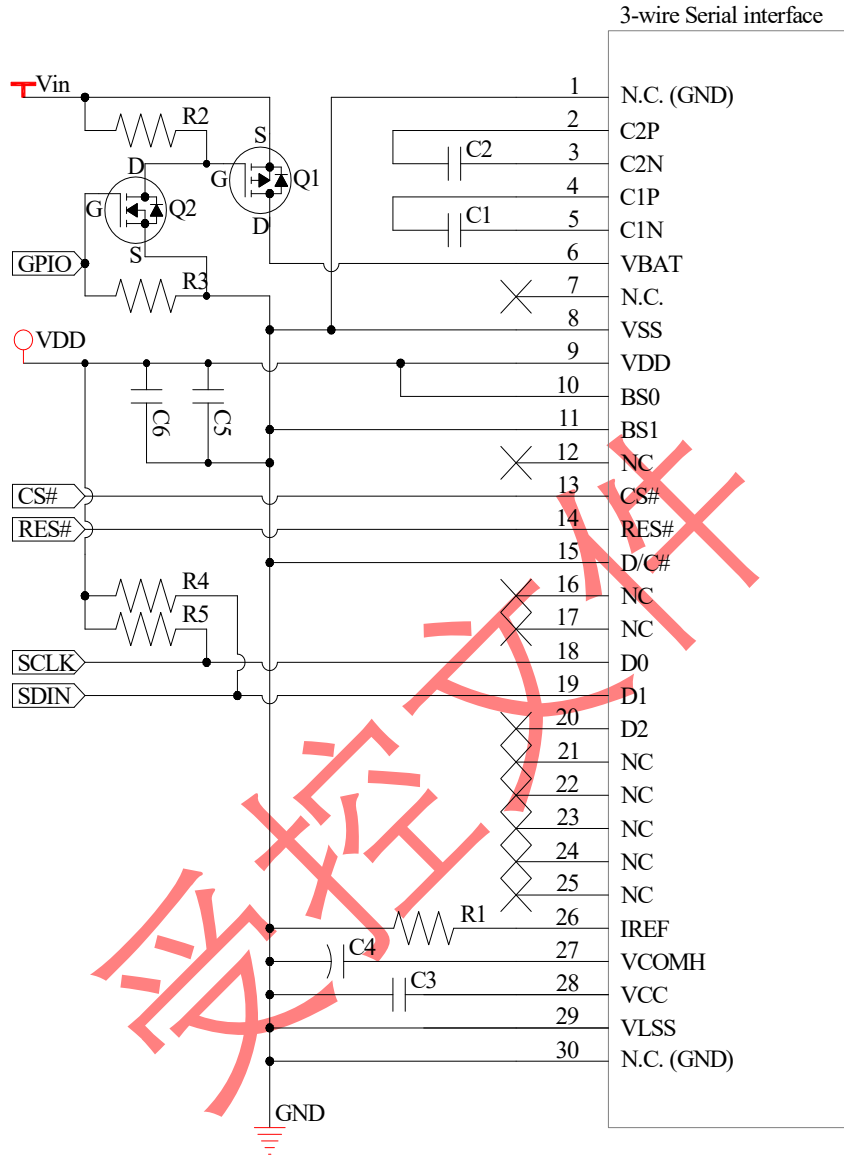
3-wire Serial interface

Vin
R2
S
D
G
Q1
G
Q2
D
S
GPIO
R3
VDD
C6
C5
CS#
RES#
R4
R5
SCLK
SDIN
C2
C1
R1
C4
C3
GND

| | |
|---|---|
| 1 | N.C. (GND) |
| 2 | C2P |
| 3 | C2N |
| 4 | C1P |
| 5 | C1N |
| 6 | VBAT |
| 7 | N.C. |
| 8 | VSS |
| 9 | VDD |
| 10 | BS0 |
| 11 | BS1 |
| 12 | NC |
| 13 | CS# |
| 14 | RES# |
| 15 | D/C# |
| 16 | NC |
| 17 | NC |
| 18 | D0 |
| 19 | D1 |
| 20 | D2 |
| 21 | NC |
| 22 | NC |
| 23 | NC |
| 24 | NC |
| 25 | NC |
| 26 | IREF |
| 27 | VCOMH |
| 28 | VCC |
| 29 | VLSS |
| 30 | N.C. (GND) |

受控文件